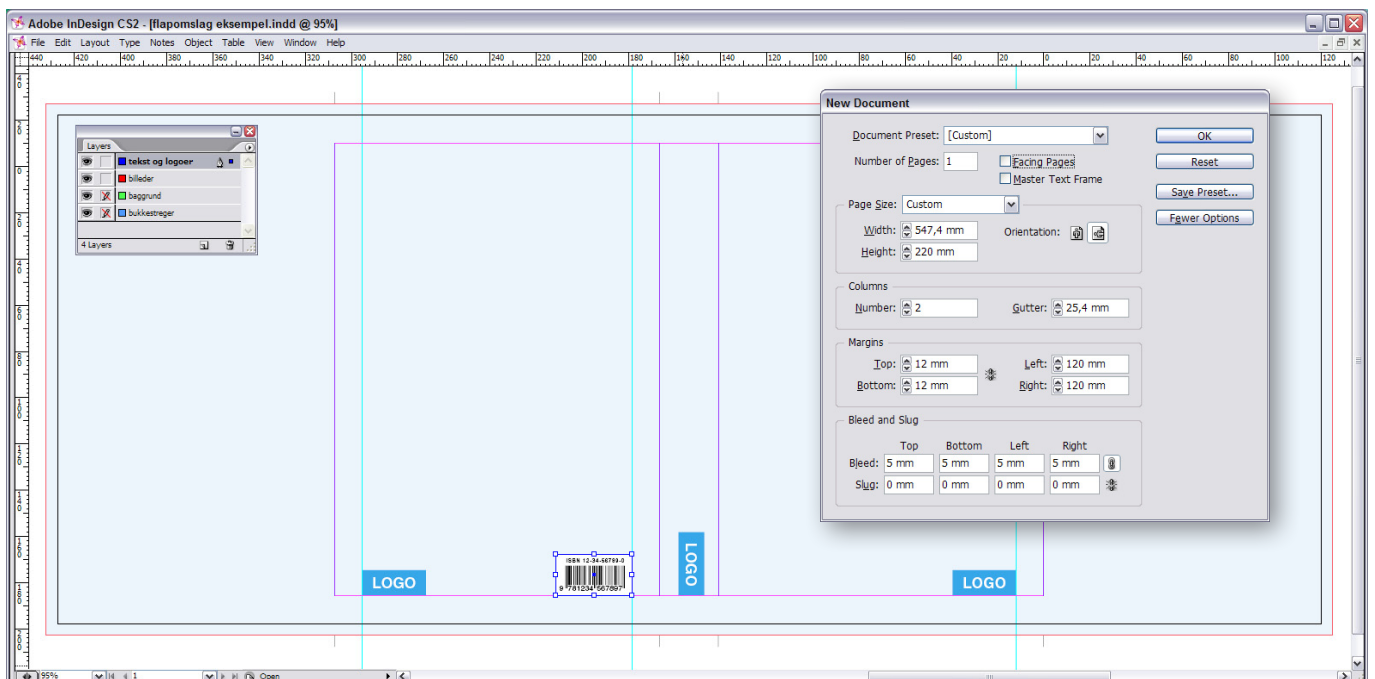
Adobe InDesign CS2 - [flapomslag eksempel.indd @ 95%]

File Edit Layout Type Notes Object Table View Window Help

440 420 400 380 360 340 320 300 280 260 240 220 200 180 160 140 120 100 80 60 40 20 0 20 40 60 80 100 120

Layers
tekst og logoer
billeder
baggrund
bukkestreger
4 Layers

New Document

Document Preset: [Custom]
Number of Pages: 1
Facing Pages
Master Text Frame

Page Size: Custom
Width: 547,4 mm
Height: 220 mm
Orientation:

Columns
Number: 2
Gutter: 25,4 mm

Margins
Top: 12 mm
Bottom: 12 mm
Left: 120 mm
Right: 120 mm

Bleed and Slug

| | Top | Bottom | Left | Right |
|---|---|---|---|---|
| Bleed: | 5 mm | 5 mm | 5 mm | 5 mm |
| Slug: | 0 mm | 0 mm | 0 mm | 0 mm |

OK
Reset
Save Preset...
Fewer Options

LOGO
ISBN 12-34-56789-0
9 781234 567897
LOGO
LOGO

95%
1
Open